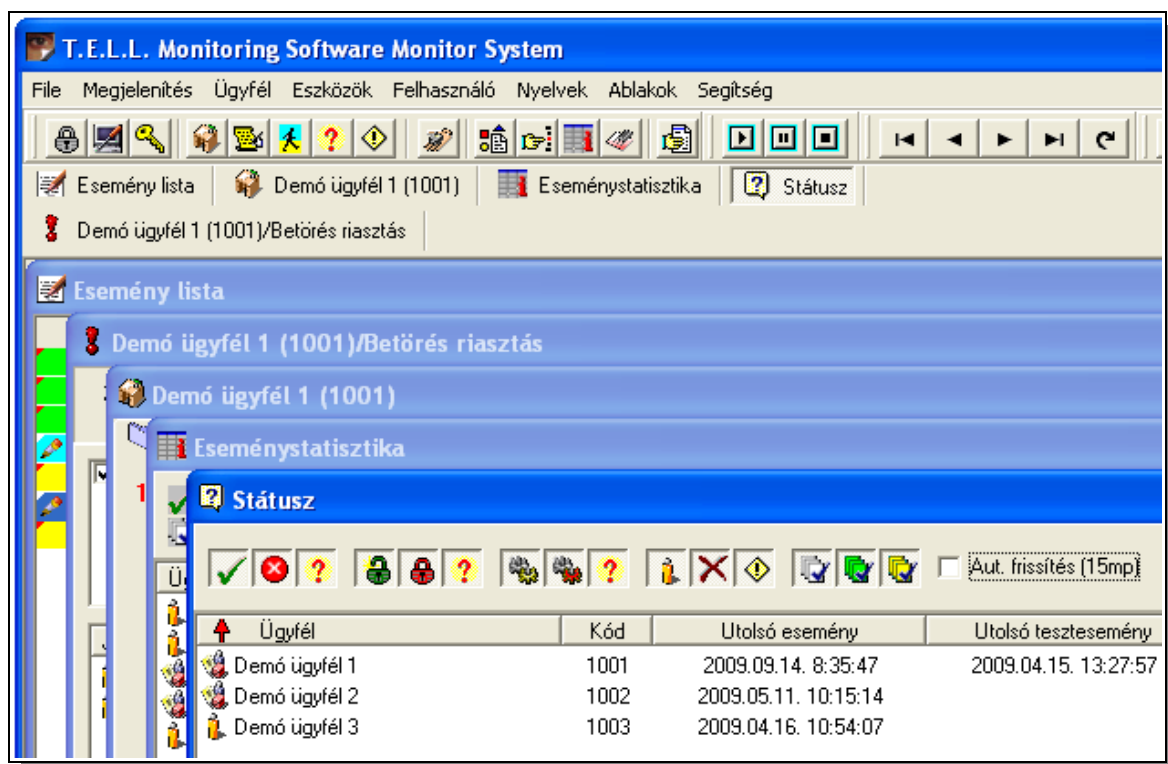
T.E.L.L. Monitoring Software Monitor System

File Megjelenítés Ügyfél Eszközök Felhasználó Nyelvek Ablakok Segítség

Esemény lista | Demó ügyfél 1 (1001) | Eseménystatisztika | Státusz

Demó ügyfél 1 (1001)/Betörés riasztás

Esemény lista

Demó ügyfél 1 (1001)/Betörés riasztás

Demó ügyfél 1 (1001)

Eseménystatisztika

Státusz

Aut. frissítés (15mp)

| Ügyfél | Kód | Utolsó esemény | Utolsó tesztesemény |
|---|---|---|---|
| Demó ügyfél 1 | 1001 | 2009.09.14. 8:35:47 | 2009.04.15. 13:27:57 |
| Demó ügyfél 2 | 1002 | 2009.05.11. 10:15:14 | |
| Demó ügyfél 3 | 1003 | 2009.04.16. 10:54:07 | |